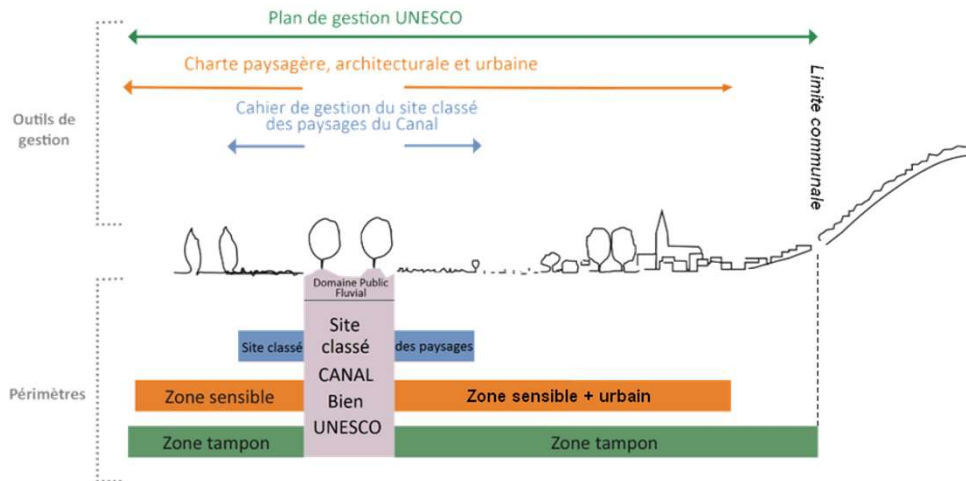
Plan de gestion UNESCO

Charte paysagère, architecturale et urbaine

Cahier de gestion du site classé des paysages du Canal

Outils de gestion

Limite communale

Domaine Public Fluvial

Site classé

Site classé CANAL Bien UNESCO

des paysages

Périmètres

Zone sensible

Zone sensible + urbain

Zone tampon

Zone tampon